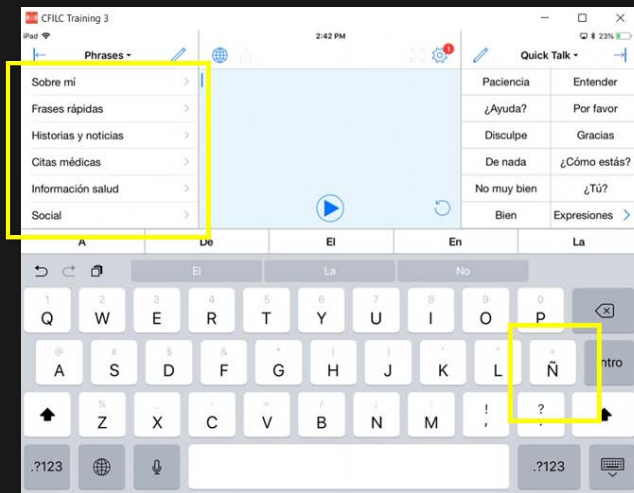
CFILC Training 3

iPad 2:42 PM 23%

Phrases

Quick Talk

Sobre mí
Frases rápidas
Historias y noticias
Citas médicas
Información salud
Social

| Paciencia | Entender |
|---|---|
| ¿Ayuda? | Por favor |
| Disculpe | Gracias |
| De nada | ¿Cómo estás? |
| No muy bien | ¿Tú? |
| Bien | Expresiones |

A De El En La

El La No

1 Q 2 W 3 E 4 R 5 T 6 Y 7 U 8 I 9 O 0 P

@ A # S $ D & F * G ( H ) J ' K " L Ñ ntro

% Z - X + C = V / B ; N : M ! ?

.?123 .?123